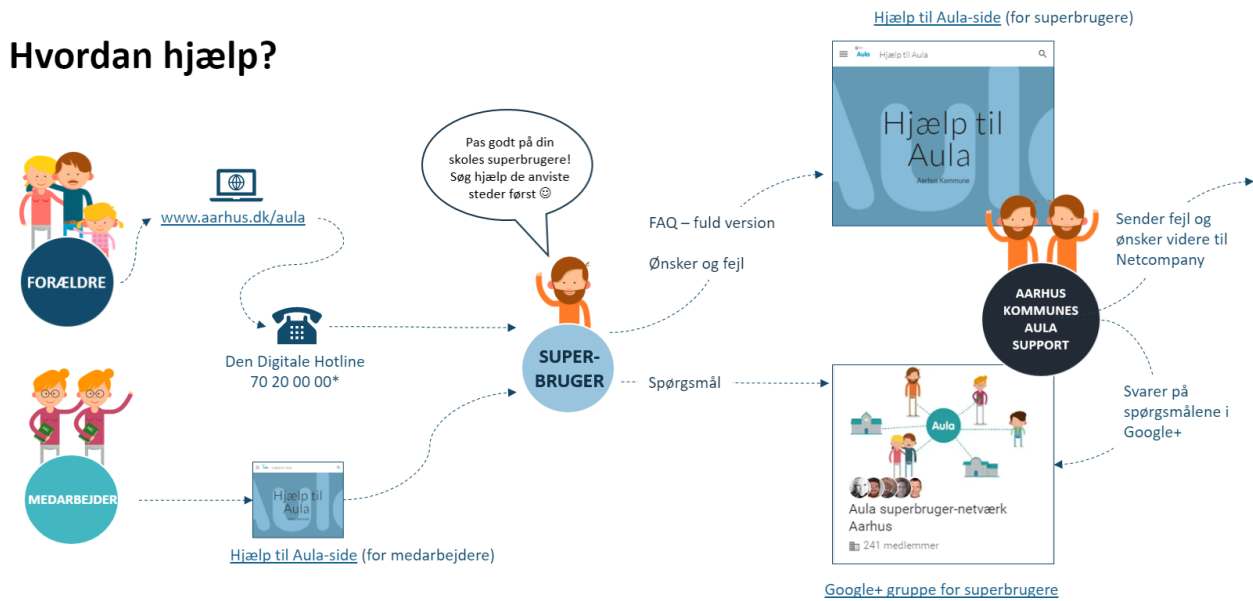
Hvordan hjælp?

Hjælp til Aula-side (for superbrugere)

Aula Hjælp til Aula

Hjælp til Aula

Aarhus Kommune

FORÆLDRE

www.aarhus.dk/aula

Pas godt på din skoles superbrugere! Søg hjælp de anviste steder først ☺

FAQ – fuld version

Ønsker og fejl

Sender fejl og ønsker videre til Netcompany

AARHUS KOMMUNES AULA SUPPORT

Den Digitale Hotline
70 20 00 00*

SUPER-BRUGER

Spørgsmål

Aula

Svarer på spørgsmålene i Google+

MEDARBEJDER

Hjælp til Aula

Aula superbruger-netværk Aarhus

241 medlemmer

Hjælp til Aula-side (for medarbejdere)

Google+ gruppe for superbrugere